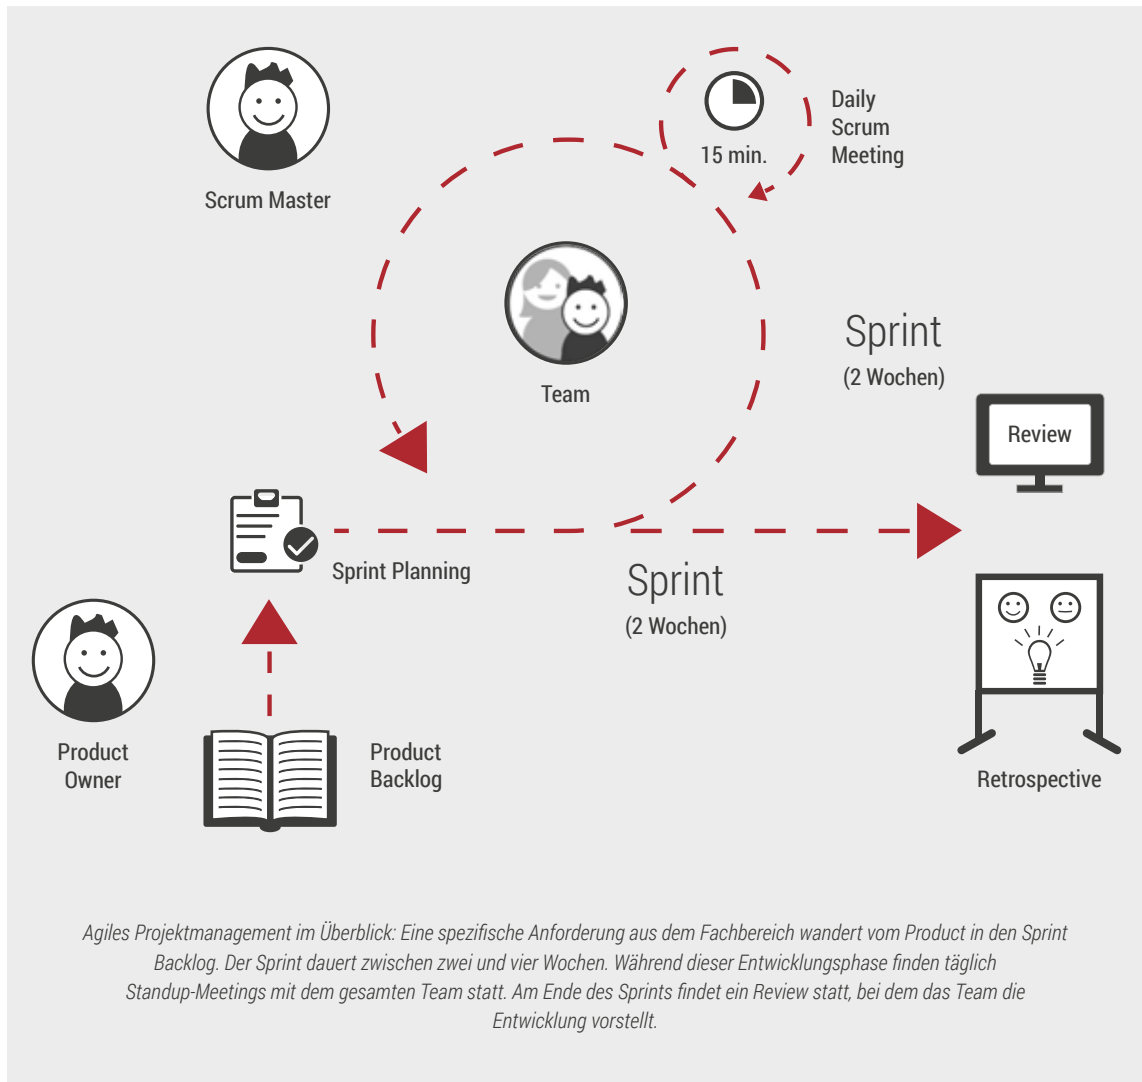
Scrum Master

15 min.

Daily Scrum Meeting

Team

Sprint
(2 Wochen)

Review

Sprint Planning

Sprint
(2 Wochen)

Product Owner

Product Backlog

Retrospective

Agiles Projektmanagement im Überblick: Eine spezifische Anforderung aus dem Fachbereich wandert vom Product in den Sprint Backlog. Der Sprint dauert zwischen zwei und vier Wochen. Während dieser Entwicklungsphase finden täglich Standup-Meetings mit dem gesamten Team statt. Am Ende des Sprints findet ein Review statt, bei dem das Team die Entwicklung vorstellt.